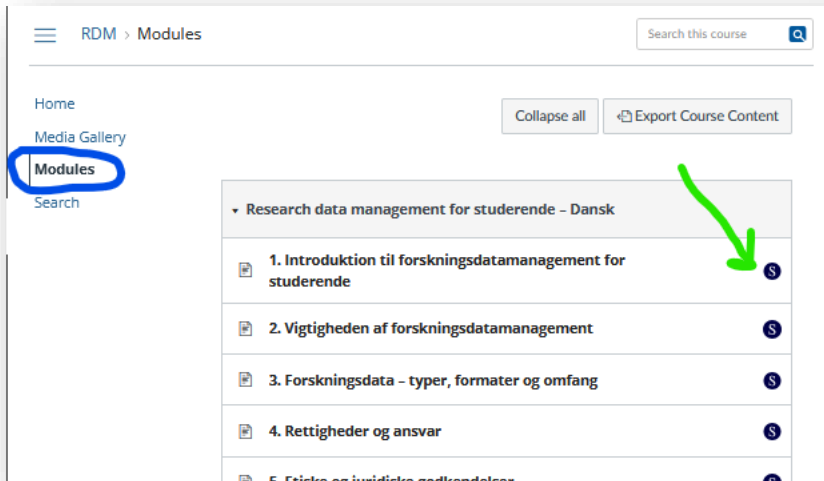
RDM › Modules

Search this course

Home
Media Gallery
Modules
Search

Collapse all

Export Course Content

Research data management for studerende – Dansk

1. Introduktion til forskningsdatamanagement for studerende

2. Vigtigheden af forskningsdatamanagement

3. Forskningsdata – typer, formater og omfang

4. Rettigheder og ansvar

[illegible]